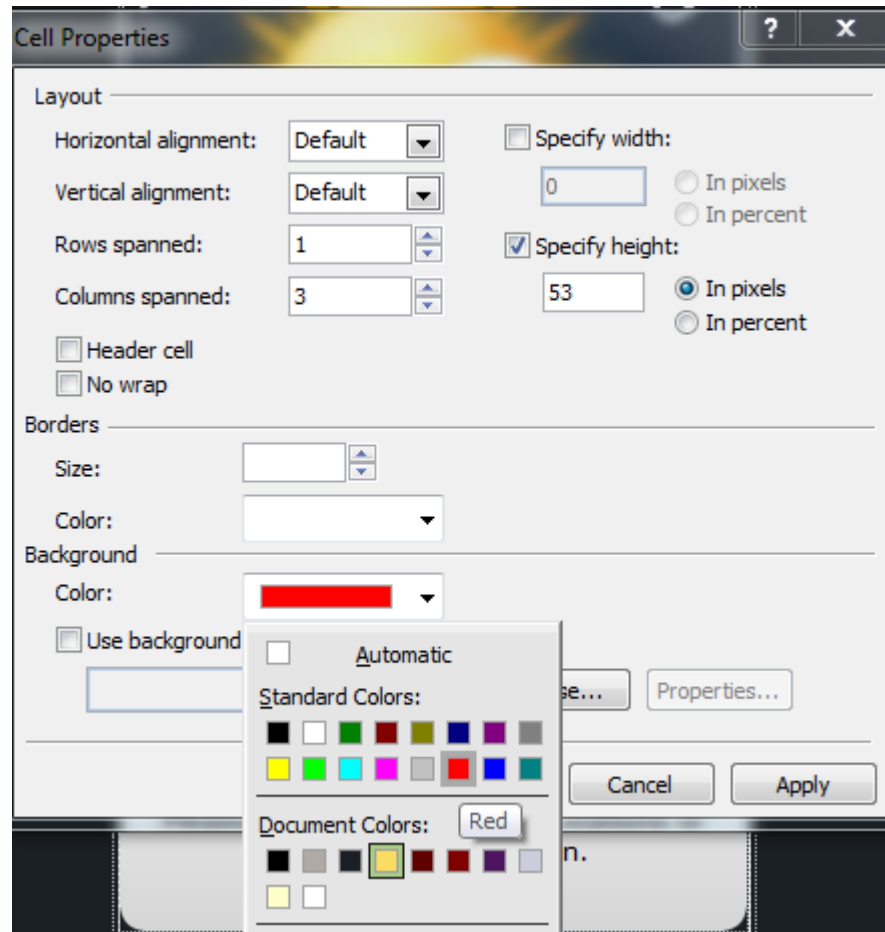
Cell Properties
?
X

Layout

Horizontal alignment: Default
Vertical alignment: Default
Rows spanned: 1
Columns spanned: 3
Header cell
No wrap

Specify width:
0
In pixels
In percent
Specify height:
53
In pixels
In percent

Borders

Size:
Color:

Background

Color:
Use background

Automatic
Standard Colors:
Document Colors:
Red

se...
Properties...
Cancel
Apply
n.